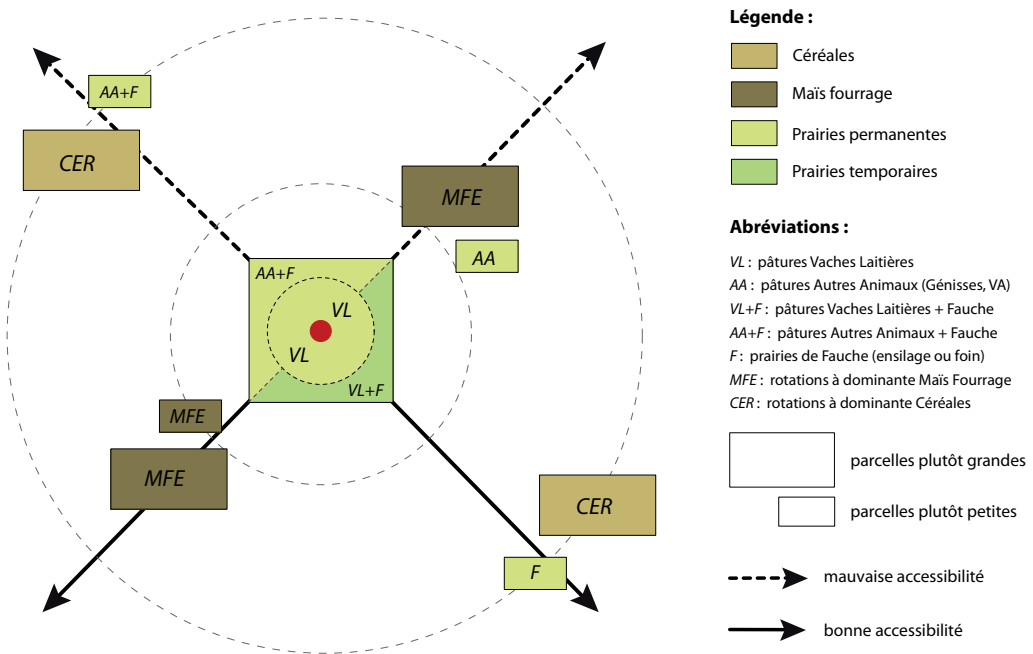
AA+F

CER

MFE

AA

AA+F

VL

VL

VL+F

MFE

MFE

CER

F

Légende :

Céréales

Maïs fourrage

Prairies permanentes

Prairies temporaires

Abréviations :

VL : pâtures Vaches Laitières
AA : pâtures Autres Animaux (Génisses, VA)
VL+F : pâtures Vaches Laitières + Fauche
AA+F : pâtures Autres Animaux + Fauche
F : prairies de Fauche (ensilage ou foin)
MFE : rotations à dominante Maïs Fourrage
CER : rotations à dominante Céréales

parcelles plutôt grandes

parcelles plutôt petites

mauvaise accessibilité

bonne accessibilité